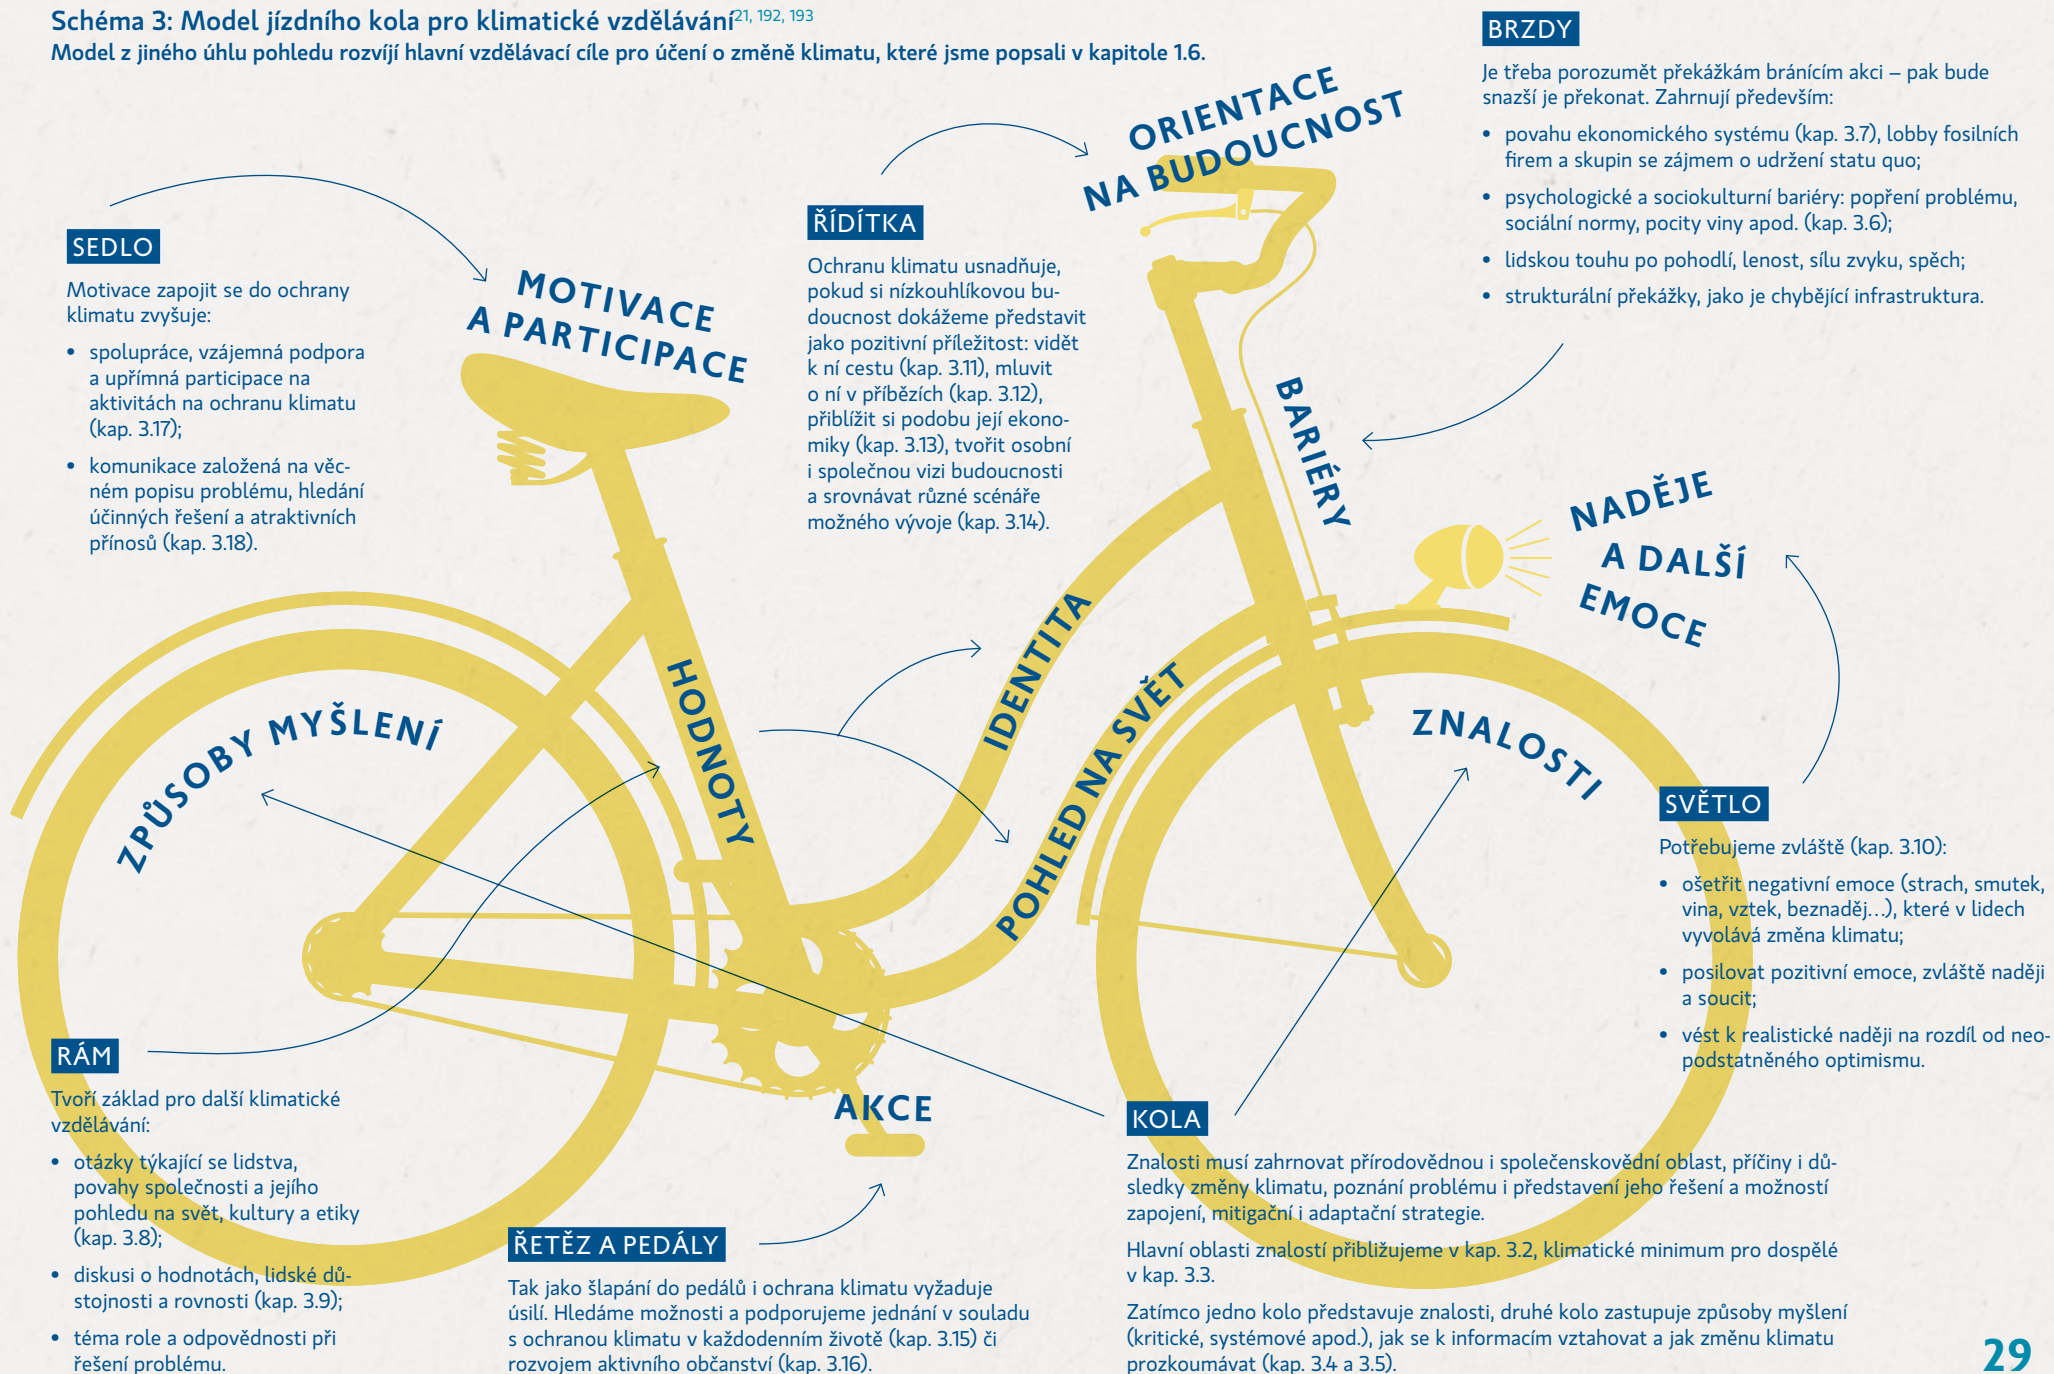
Schéma 3: Model jízdního kola pro klimatické vzdělávání$^{21, 192, 193}$
Model z jiného úhlu pohledu rozvíjí hlavní vzdělávací cíle pro účení o změně klimatu, které jsme popsali v kapitole 1.6.

SEDLO

Motivace zapojit se do ochrany klimatu zvyšuje:

• spolupráce, vzájemná podpora a upřímná participace na aktivitách na ochranu klimatu (kap. 3.17);

• komunikace založená na věcném popisu problému, hledání účinných řešení a atraktivních přínosů (kap. 3.18).

MOTIVACE A PARTICIPACE

ŘÍDÍTKA

Ochranu klimatu usnadňuje, pokud si nízkouhlíkovou budoucnost dokážeme představit jako pozitivní příležitost: vidět k ní cestu (kap. 3.11), mluvit o ní v příbězích (kap. 3.12), přiblížit si podobu její ekonomiky (kap. 3.13), tvořit osobní i společnou vizi budoucnosti a srovnávat různé scénáře možného vývoje (kap. 3.14).

ORIENTACE NA BUDOUCNOST

BRZDY

Je třeba porozumět překážkám bránícím akci – pak bude snazší je překonat. Zahrnují především:

• povahu ekonomického systému (kap. 3.7), lobby fosilních firem a skupin se zájmem o udržení statu quo;

• psychologické a sociokulturní bariéry: popření problému, sociální normy, pocity viny apod. (kap. 3.6);

• lidskou touhu po pohodlí, lenost, sílu zvyku, spěch;

• strukturální překážky, jako je chybějící infrastruktura.

BARIÉRY

NADĚJE A DALŠÍ EMOCE

IDENTITA

POHLED NA SVĚT

HODNOTY

ZPŮSOBY MYŠLENÍ

ZNALOSTI

AKCE

SVĚTLO

Potřebujeme zvláště (kap. 3.10):

• ošetřit negativní emoce (strach, smutek, vina, vztek, beznaděj…), které v lidech vyvolává změna klimatu;

• posilovat pozitivní emoce, zvláště naději a soucit;

• vést k realistické naději na rozdíl od neopodstatněného optimismu.

RÁM

Tvoří základ pro další klimatické vzdělávání:

• otázky týkající se lidstva, povahy společnosti a jejího pohledu na svět, kultury a etiky (kap. 3.8);

• diskusi o hodnotách, lidské důstojnosti a rovnosti (kap. 3.9);

• téma role a odpovědnosti při řešení problému.

ŘETĚZ A PEDÁLY

Tak jako šlapání do pedálů i ochrana klimatu vyžaduje úsilí. Hledáme možnosti a podporujeme jednání v souladu s ochranou klimatu v každodenním životě (kap. 3.15) či rozvojem aktivního občanství (kap. 3.16).

KOLA

Znalosti musí zahrnovat přírodovědnou i společenskovědní oblast, příčiny i důsledky změny klimatu, poznání problému i představení jeho řešení a možností zapojení, mitigační i adaptační strategie.

Hlavní oblasti znalostí přibližujeme v kap. 3.2, klimatické minimum pro dospělé v kap. 3.3.

Zatímco jedno kolo představuje znalosti, druhé kolo zastupuje způsoby myšlení (kritické, systémové apod.), jak se k informacím vztahovat a jak změnu klimatu prozkoumávat (kap. 3.4 a 3.5).

29